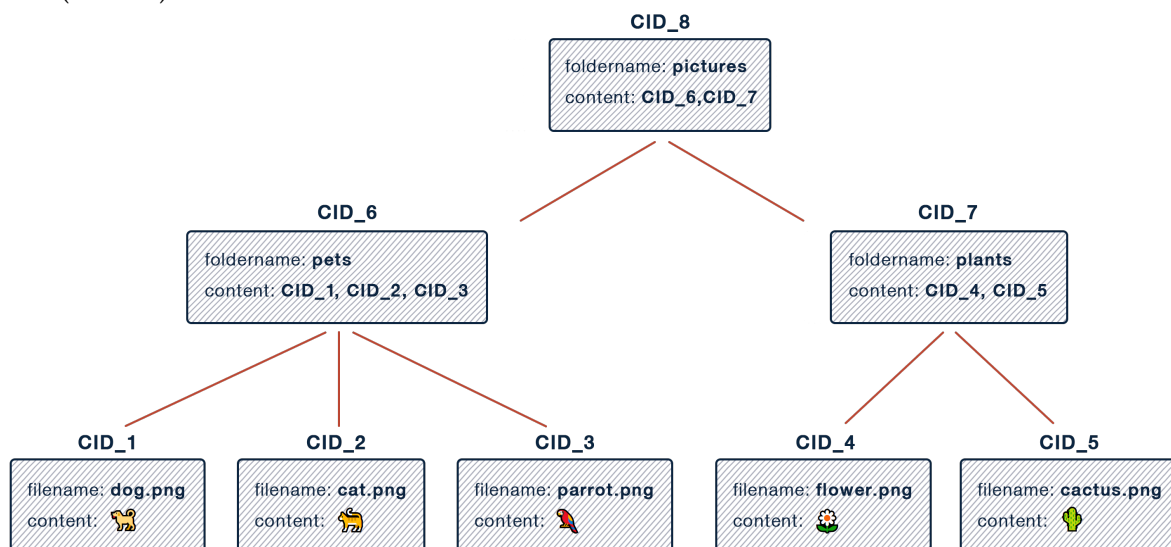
CID_8
foldername: **pictures**
content: **CID_6,CID_7**

CID_6
foldername: **pets**
content: **CID_1, CID_2, CID_3**

CID_7
foldername: **plants**
content: **CID_4, CID_5**

CID_1
filename: **dog.png**
content: 🐕

CID_2
filename: **cat.png**
content: 🐈

CID_3
filename: **parrot.png**
content: 🦜

CID_4
filename: **flower.png**
content: 🌼

CID_5
filename: **cactus.png**
content: 🌵